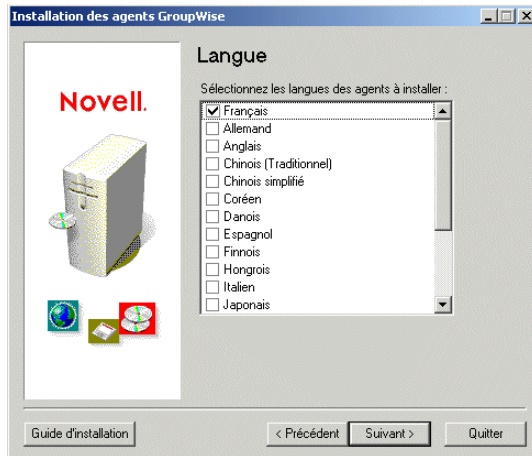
Installation des agents GroupWise

Novell.

Langue

Sélectionnez les langues des agents à installer :

Français
Allemand
Anglais
Chinois (Traditionnel)
Chinois simplifié
Coréen
Danois
Espagnol
Finnois
Hongrois
Italien
Japonais

Guide d'installation

< Précédent

Suivant >

Quitter